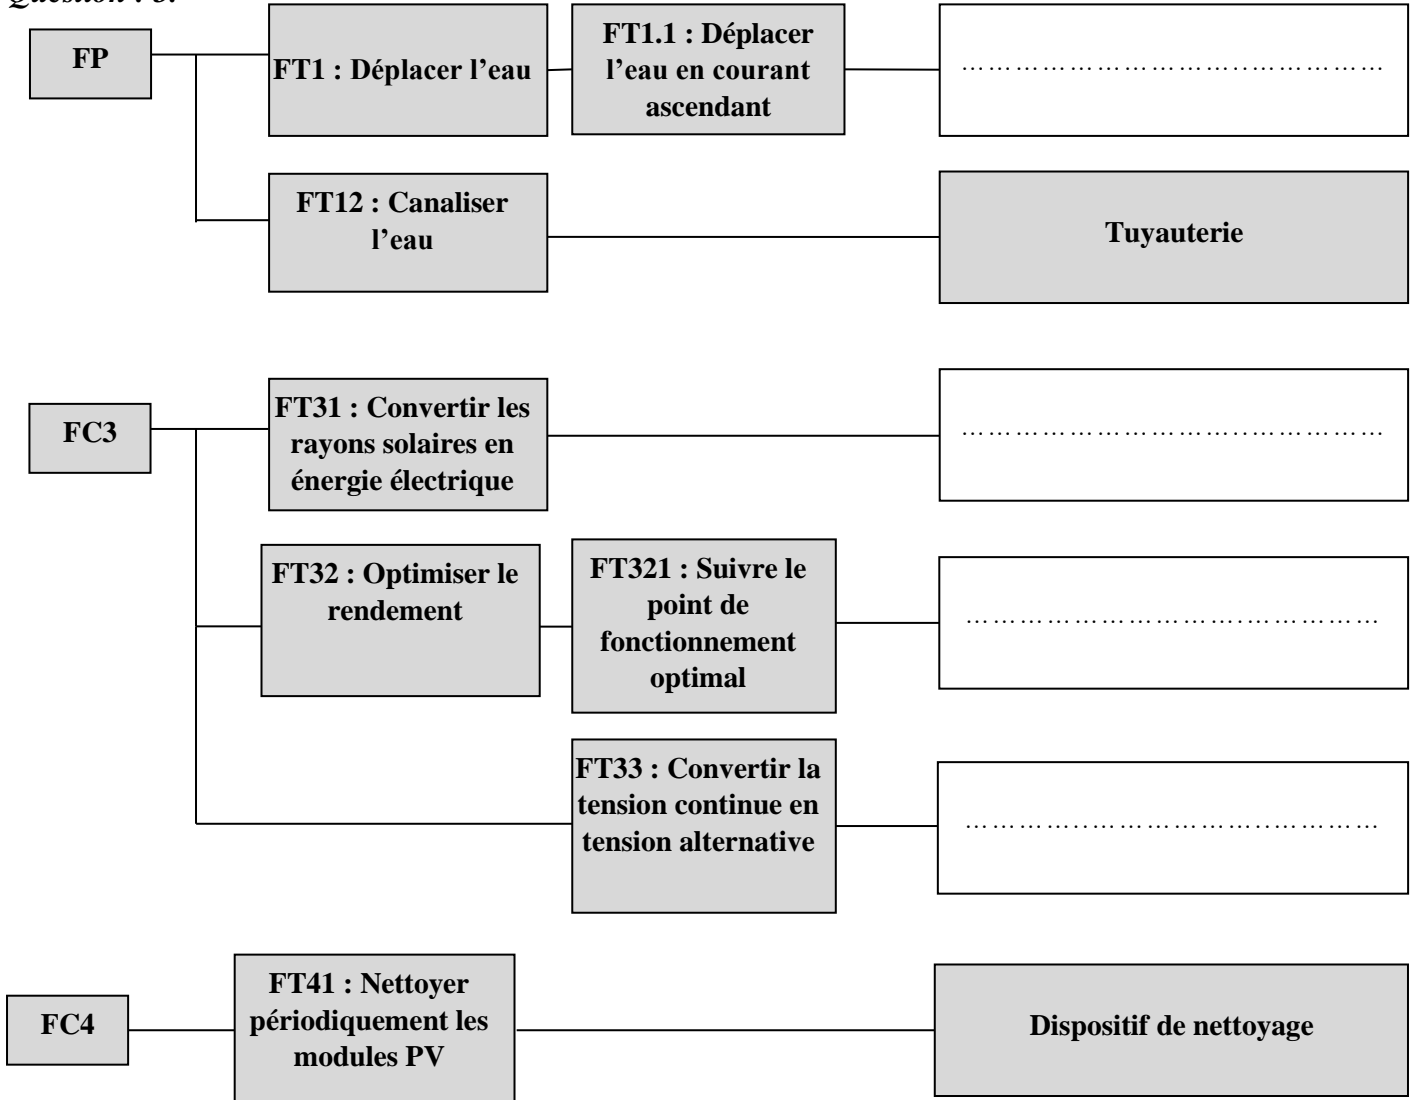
Question : 3.

FP

FT1 : Déplacer l'eau

FT1.1 : Déplacer l'eau en courant ascendant

……………………………………………

FT12 : Canaliser l'eau

Tuyauterie

FC3

FT31 : Convertir les rayons solaires en énergie électrique

……………………………………………

FT32 : Optimiser le rendement

FT321 : Suivre le point de fonctionnement optimal

……………………………………………

FT33 : Convertir la tension continue en tension alternative

……………………………………………

FC4

FT41 : Nettoyer périodiquement les modules PV

Dispositif de nettoyage